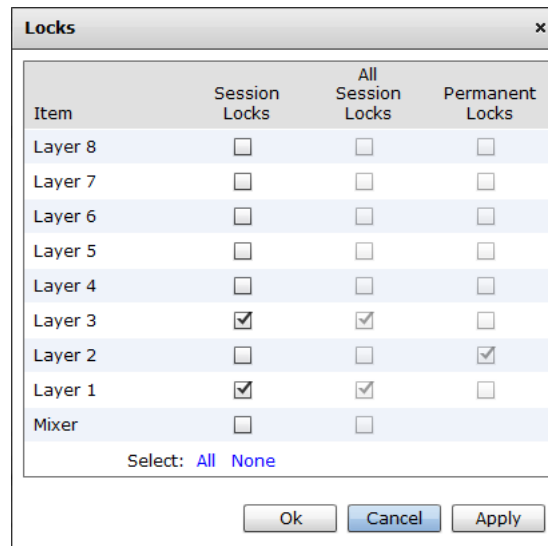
Locks ×

| Item | Session Locks | All Session Locks | Permanent Locks |
|---|---|---|---|
| Layer 8 | ☐ | ☐ | ☐ |
| Layer 7 | ☐ | ☐ | ☐ |
| Layer 6 | ☐ | ☐ | ☐ |
| Layer 5 | ☐ | ☐ | ☐ |
| Layer 4 | ☐ | ☐ | ☐ |
| Layer 3 | ☑ | ☑ | ☐ |
| Layer 2 | ☐ | ☐ | ☑ |
| Layer 1 | ☑ | ☑ | ☐ |
| Mixer | ☐ | ☐ | |

Select: All None

Ok Cancel Apply